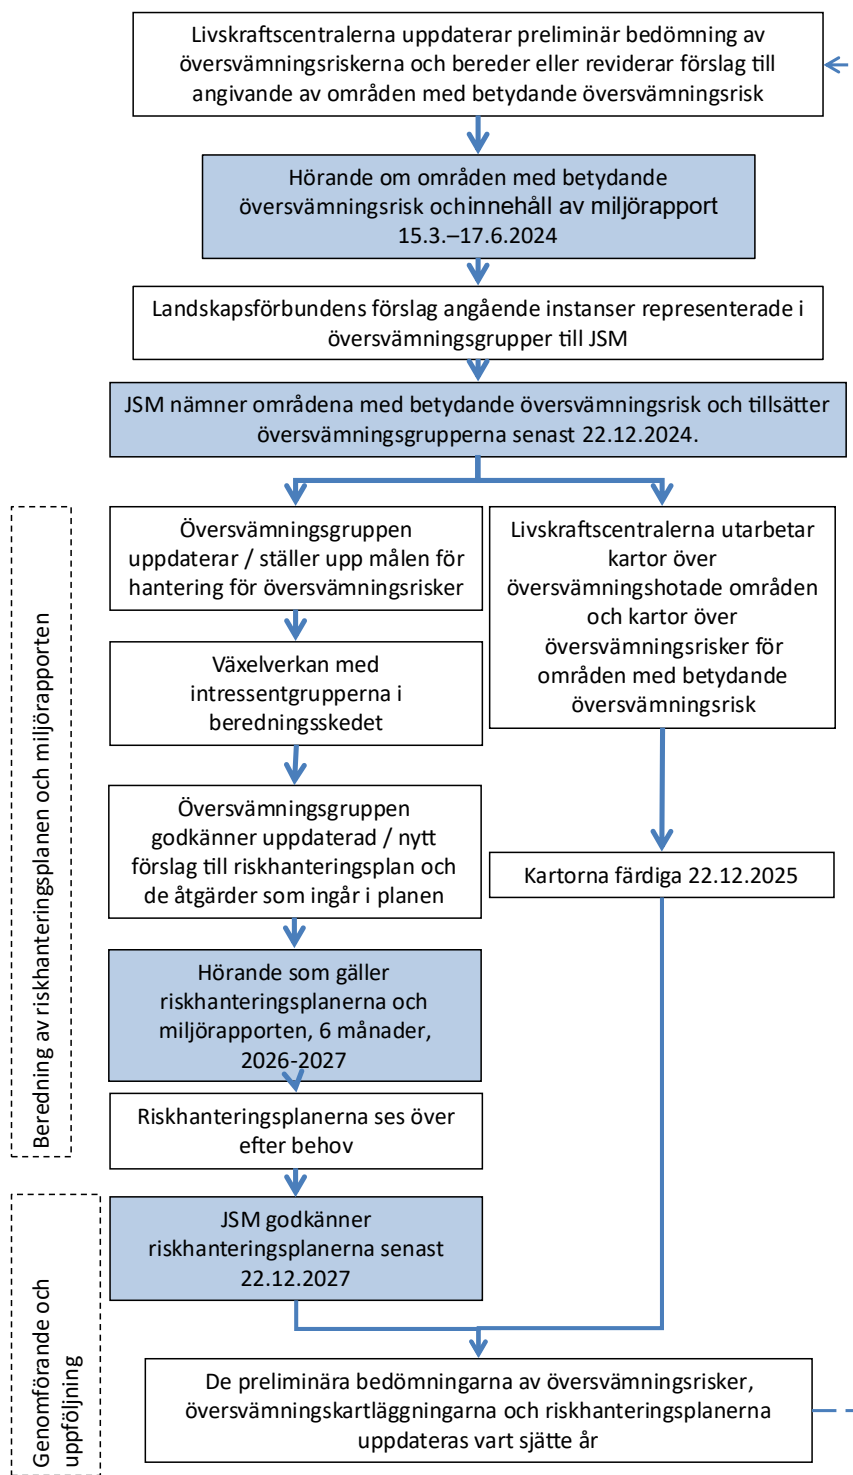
Livskraftscentralerna uppdaterar preliminär bedömning av översvämningsriskerna och bereder eller reviderar förslag till angivande av områden med betydande översvämningsrisk

Hörande om områden med betydande översvämningsrisk ochinnehåll av miljörapport 15.3.–17.6.2024

Landskapsförbundens förslag angående instanser representerade i översvämningsgrupper till JSM

JSM nämner områdena med betydande översvämningsrisk och tillsätter översvämningsgrupperna senast 22.12.2024.

Beredning av riskhanteringsplanen och miljörapporten

Översvämningsgruppen uppdaterar / ställer upp målen för hantering för översvämningsrisker

Växelverkan med intressentgrupperna i beredningsskedet

Översvämningsgruppen godkänner uppdaterad / nytt förslag till riskhanteringsplan och de åtgärder som ingår i planen

Hörande som gäller riskhanteringsplanerna och miljörapporten, 6 månader, 2026-2027

Riskhanteringsplanerna ses över efter behov

Livskraftscentralerna utarbetar kartor över översvämningshotade områden och kartor över översvämningsrisker för områden med betydande översvämningsrisk

Kartorna färdiga 22.12.2025

Genomförande och uppföljning

JSM godkänner riskhanteringsplanerna senast 22.12.2027

De preliminära bedömningarna av översvämningsrisker, översvämningskartläggningarna och riskhanteringsplanerna uppdateras vart sjätte år